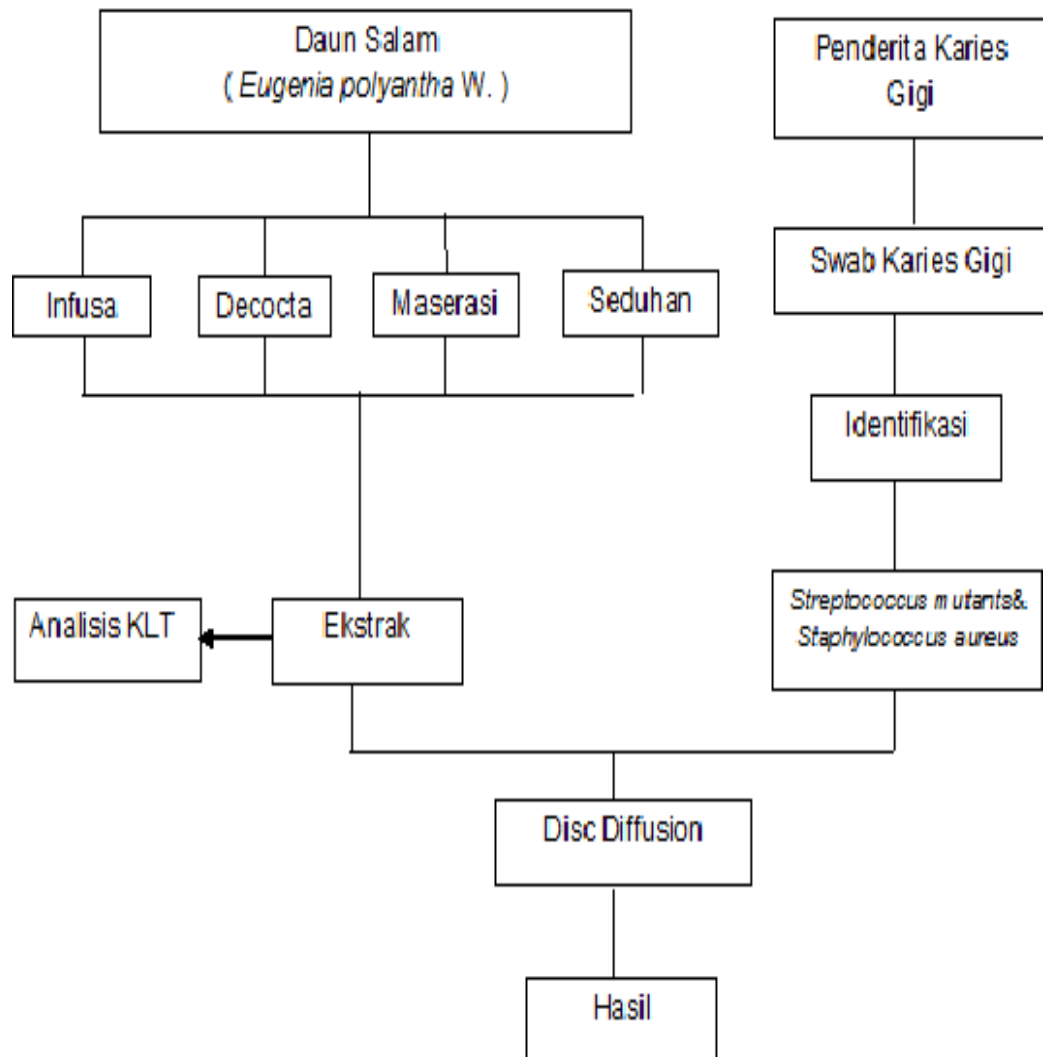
Daun Salam
( *Eugenia polyantha* W. )

Penderita Karies Gigi

Infusa

Decocta

Maserasi

Seduhan

Swab Karies Gigi

Identifikasi

Analisis KLT

Ekstrak

*Streptococcus mutants*& *Staphylococcus aureus*

Disc Diffusion

Hasil